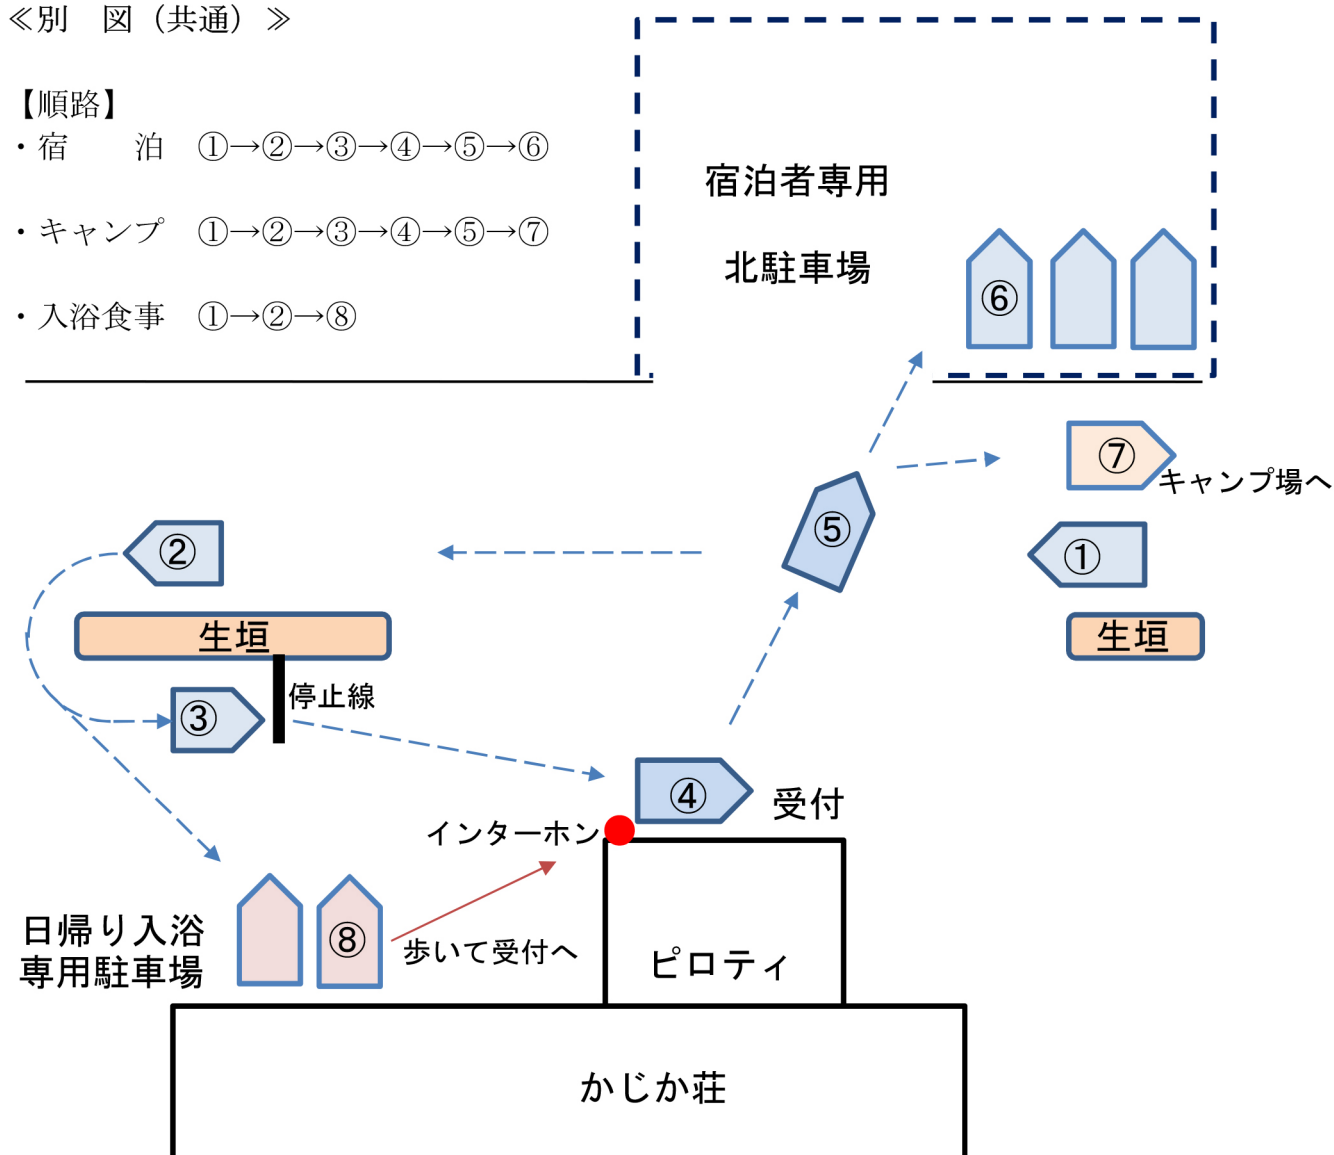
≪別　図（共通）≫

【順路】
・宿　　泊　①→②→③→④→⑤→⑥

・キャンプ　①→②→③→④→⑤→⑦

・入浴食事　①→②→⑧

宿泊者専用

北駐車場

⑥

⑦ キャンプ場へ

②

⑤

①

生垣

生垣

③ 停止線

④ 受付

インターホン

日帰り入浴
専用駐車場

⑧

歩いて受付へ

ピロティ

かじか荘